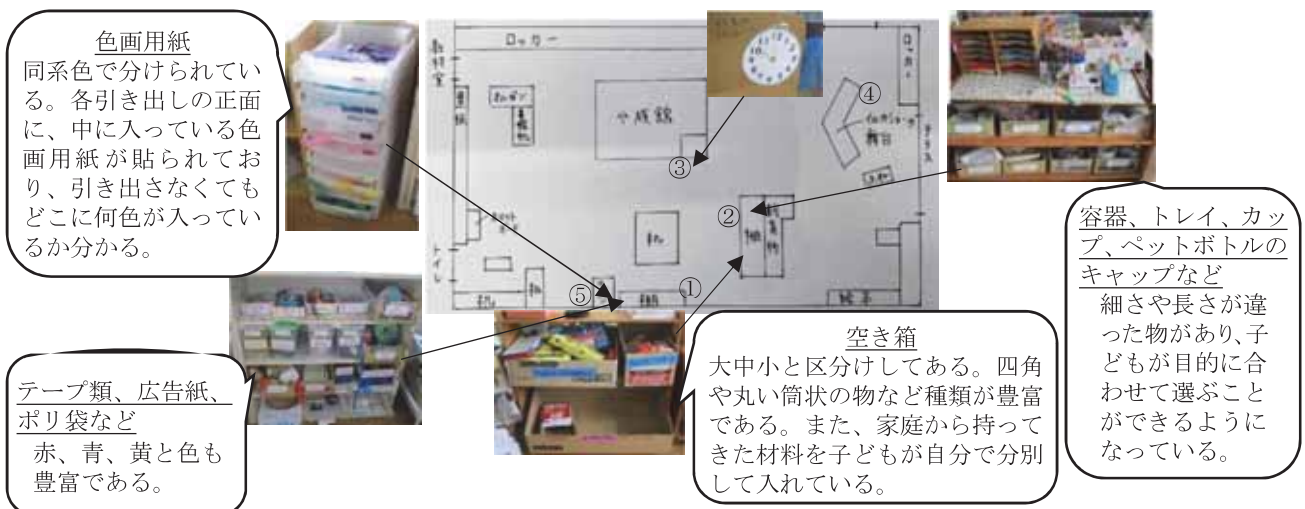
色画用紙
同系色で分けられている。各引き出しの正面に、中に入っている色画用紙が貼られており、引き出さなくてもどこに何色が入っているか分かる。

テープ類、広告紙、ポリ袋など
赤、青、黄と色も豊富である。

ロッカー
教材室
小積木
③
④
②
①
⑤
トイレ
テラス

空き箱
大中小と区分けしてある。四角や丸い筒状の物など種類が豊富である。また、家庭から持ってきた材料を子どもが自分で分別して入れている。

容器、トレイ、カップ、ペットボトルのキャップなど
細さや長さが違った物があり,子どもが目的に合わせて選ぶことができるようになっている。